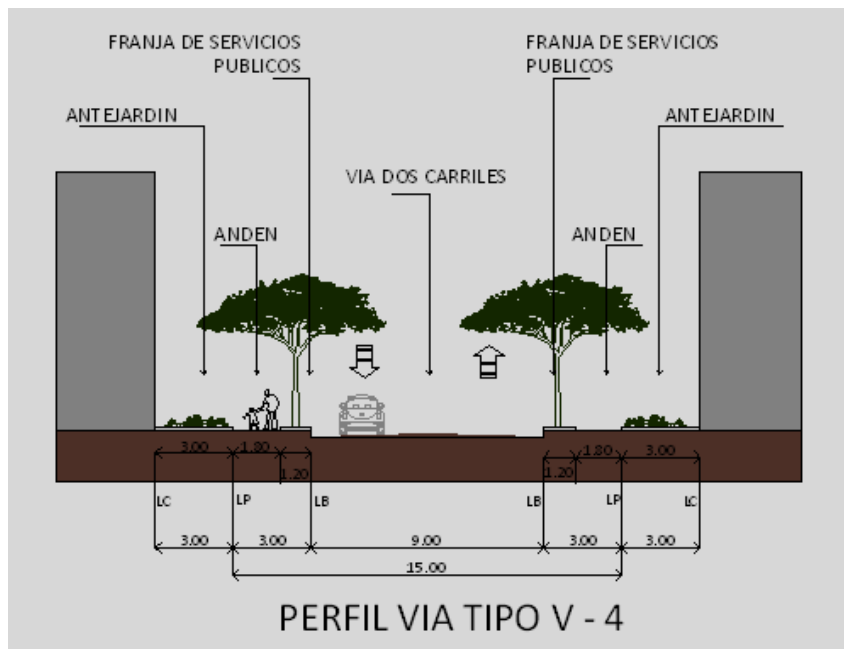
FRANJA DE SERVICIOS PUBLICOS

FRANJA DE SERVICIOS PUBLICOS

ANTEJARDIN

ANTEJARDIN

VIA DOS CARRILES

ANDEN

ANDEN

3.00
1.80
1.20
1.20
1.80
3.00

LC
LP
LB
LB
LP
LC

3.00
3.00
9.00
3.00
3.00

15.00

PERFIL VIA TIPO V - 4